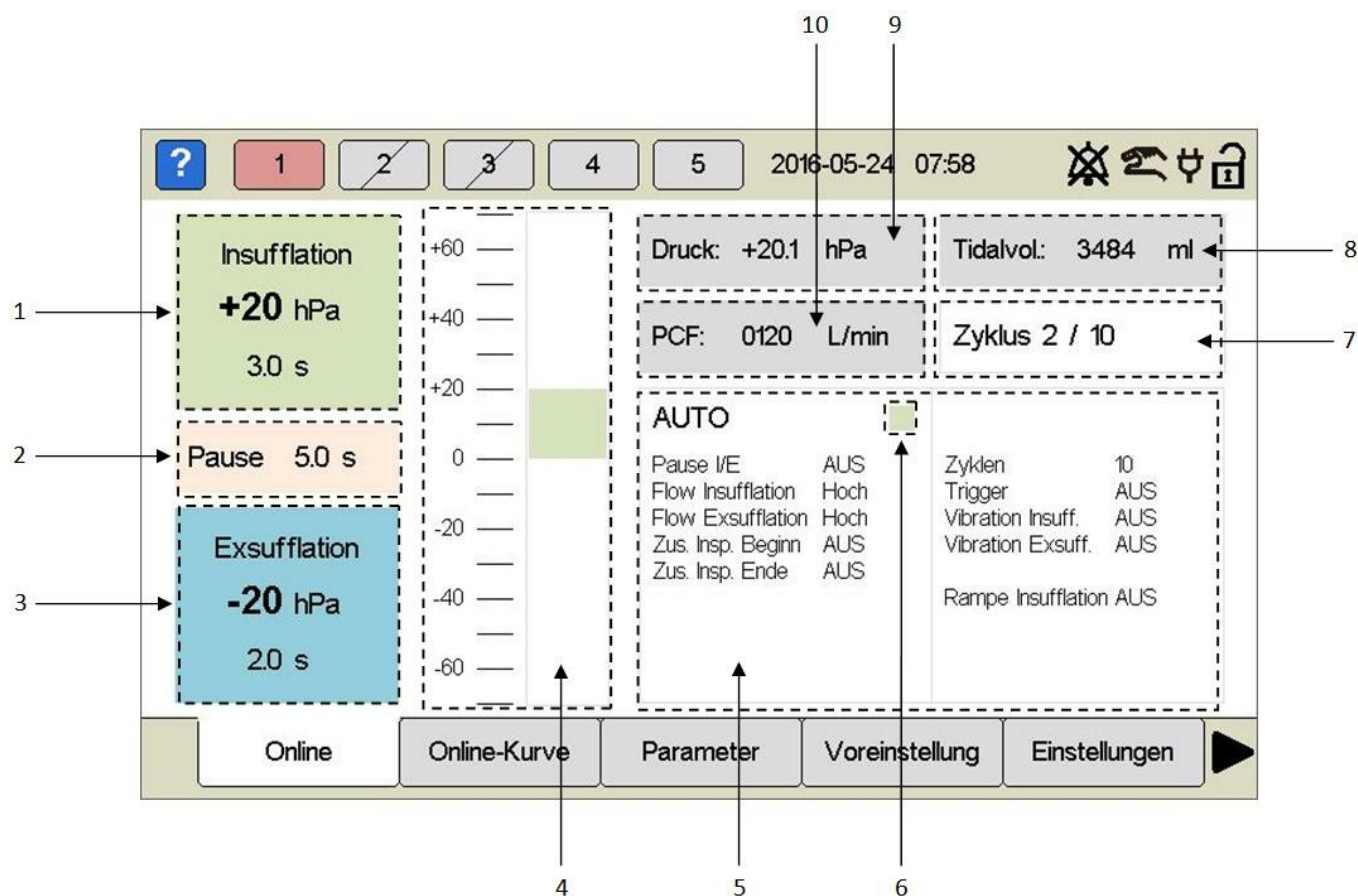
10 9

? 1 2 3 4 5 2016-05-24 07:58

1
Insufflation
+20 hPa
3.0 s

2
Pause 5.0 s

3
Exsufflation
-20 hPa
2.0 s

+60
+40
+20
0
-20
-40
-60

Druck: +20.1 hPa

Tidalvol.: 3484 ml

8

PCF: 0120 L/min

Zyklus 2 / 10

7

AUTO

| | | | |
|---|---|---|---|
| Pause I/E | AUS | Zyklen | 10 |
| Flow Insufflation | Hoch | Trigger | AUS |
| Flow Exsufflation | Hoch | Vibration Insuff. | AUS |
| Zus. Insp. Beginn | AUS | Vibration Exsuff. | AUS |
| Zus. Insp. Ende | AUS | | |
| | | Rampe Insufflation | AUS |

Online | Online-Kurve | Parameter | Voreinstellung | Einstellungen

4 5 6